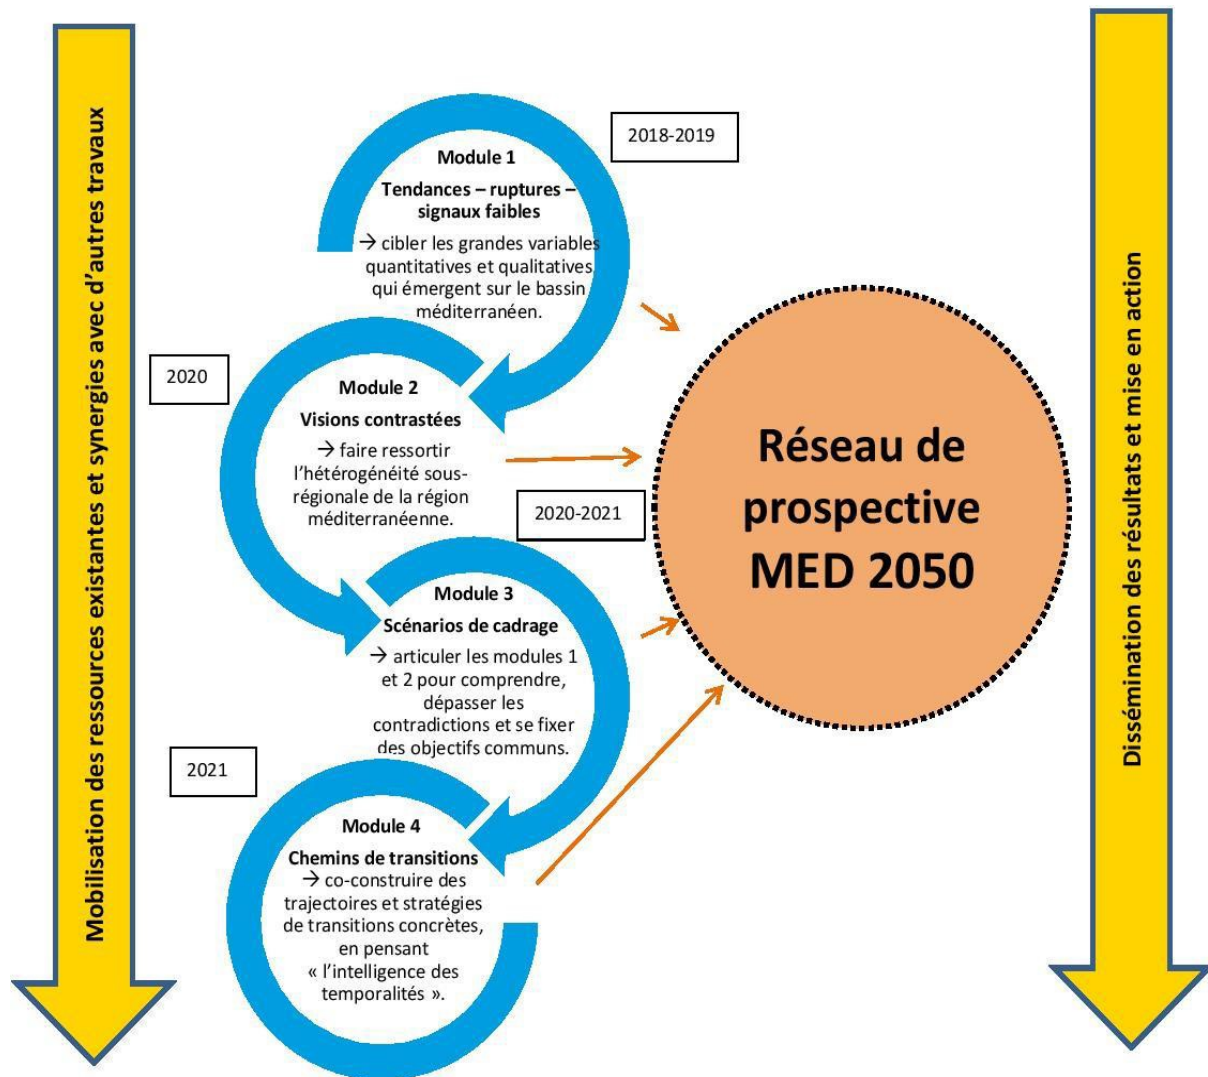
Mobilisation des ressources existantes et synergies avec d'autres travaux

2018-2019

Module 1

Tendances – ruptures – signaux faibles

→ cibler les grandes variables quantitatives et qualitatives qui émergent sur le bassin méditerranéen.

2020

Module 2

Visions contrastées

→ faire ressortir l'hétérogénéité sous-régionale de la région méditerranéenne.

2020-2021

Module 3

Scénarios de cadrage

→ articuler les modules 1 et 2 pour comprendre, dépasser les contradictions et se fixer des objectifs communs.

2021

Module 4

Chemins de transitions

→ co-construire des trajectoires et stratégies de transitions concrètes, en pensant « l'intelligence des temporalités ».

Réseau de prospective MED 2050

Dissémination des résultats et mise en action